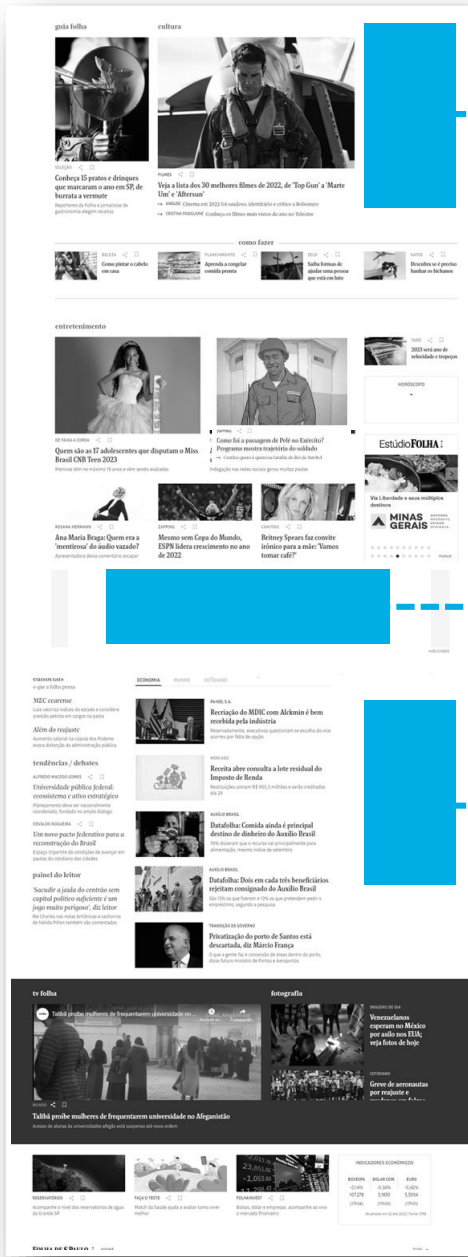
guia folha

cultura

Conheça 15 pratos e drinques que marcaram o ano em SP, de burrata a vermute

Repórteres da Folha e jornalistas de gastronomia elegem receitas

FILMES

Veja a lista dos 30 melhores filmes de 2022, de 'Top Gun' a 'Marte Um' e 'Aftersun'

Cinema em 2022 foi sombrio, identitário e crítico a Bolsonaro

Conheça os filmes mais vistos do ano no Telecine

como fazer

Como pintar o cabelo em casa

Aprenda a congelar comida pronta

Saiba formas de ajudar uma pessoa que está em luto

Descubra se é preciso fuxicar os fichanos

entretenimento

2023 será ano de velocidade e tropeços

HORÓSCOPO

Quem são as 17 adolescentes que disputam o Miss Brasil CNB Teen 2023

ZAPPING

Como foi a passagem de Pelé no Exército? Programa mostra trajetória do soldado

Estúdio FOLHA

Via Liberdade e seus múltiplos destinos

MINAS GERAIS

Ana Maria Braga: Quem era a 'mentirosa' do áudio vazado?

ZAPPING

Mesmo sem Copa do Mundo, ESPN lidera crescimento no ano de 2022

CANTORA

Britney Spears faz comite irônico para a mãe: 'Vamos tomar café?'

colunas
o que a folha pensa

MEC ecoarme

Além do reajuste

tendências / debates

ALFREDO MACEDO GOMES

Universidade pública federal: ecossistema e ativo estratégico

Um novo pacto federativo para a reconstrução do Brasil

painel do leitor

'Socudir a ajuda do centrão sem capital político suficiente é um jogo muito perigoso', diz leitor

ECONOMIA MUNDO COTIDIANO

PAINEL S.A.

Novo titular do MDIC com Alckmin é bem recebida pela indústria

MERCADO

Receita abre consulta a lote residual do Imposto de Renda

AUXÍLIO BRASIL

Datafolha: Comida ainda é principal destino de dinheiro do Auxílio Brasil

AUXÍLIO BRASIL

Datafolha: Dois em cada três beneficiários rejeitam consignado do Auxílio Brasil

TRANSIÇÃO DE GOVERNO

Privatização do porto de Santos está descartada, diz Márcio França

tv folha

Talibã proíbe mulheres de frequentarem universidade no ...

Talibã proíbe mulheres de frequentarem universidade no Afeganistão

fotografia

IMAGENS DO DIA

Venezuelanos esperam no México por asilo nos EUA; veja fotos de hoje

COTIDIANO

Greve de aeronautas por reajuste e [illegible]

RESERVATÓRIOS

FAÇA O TESTE

FOLHAINVEST

INDICADORES ECONÔMICOS

| BOVESPA | DÓLAR COM. | EURO |
|---|---|---|
| -0,14% | -0,36% | -0,42% |
| 107.278 | 5,1850 | 5,5004 |

FOLHA DE S.PAULO